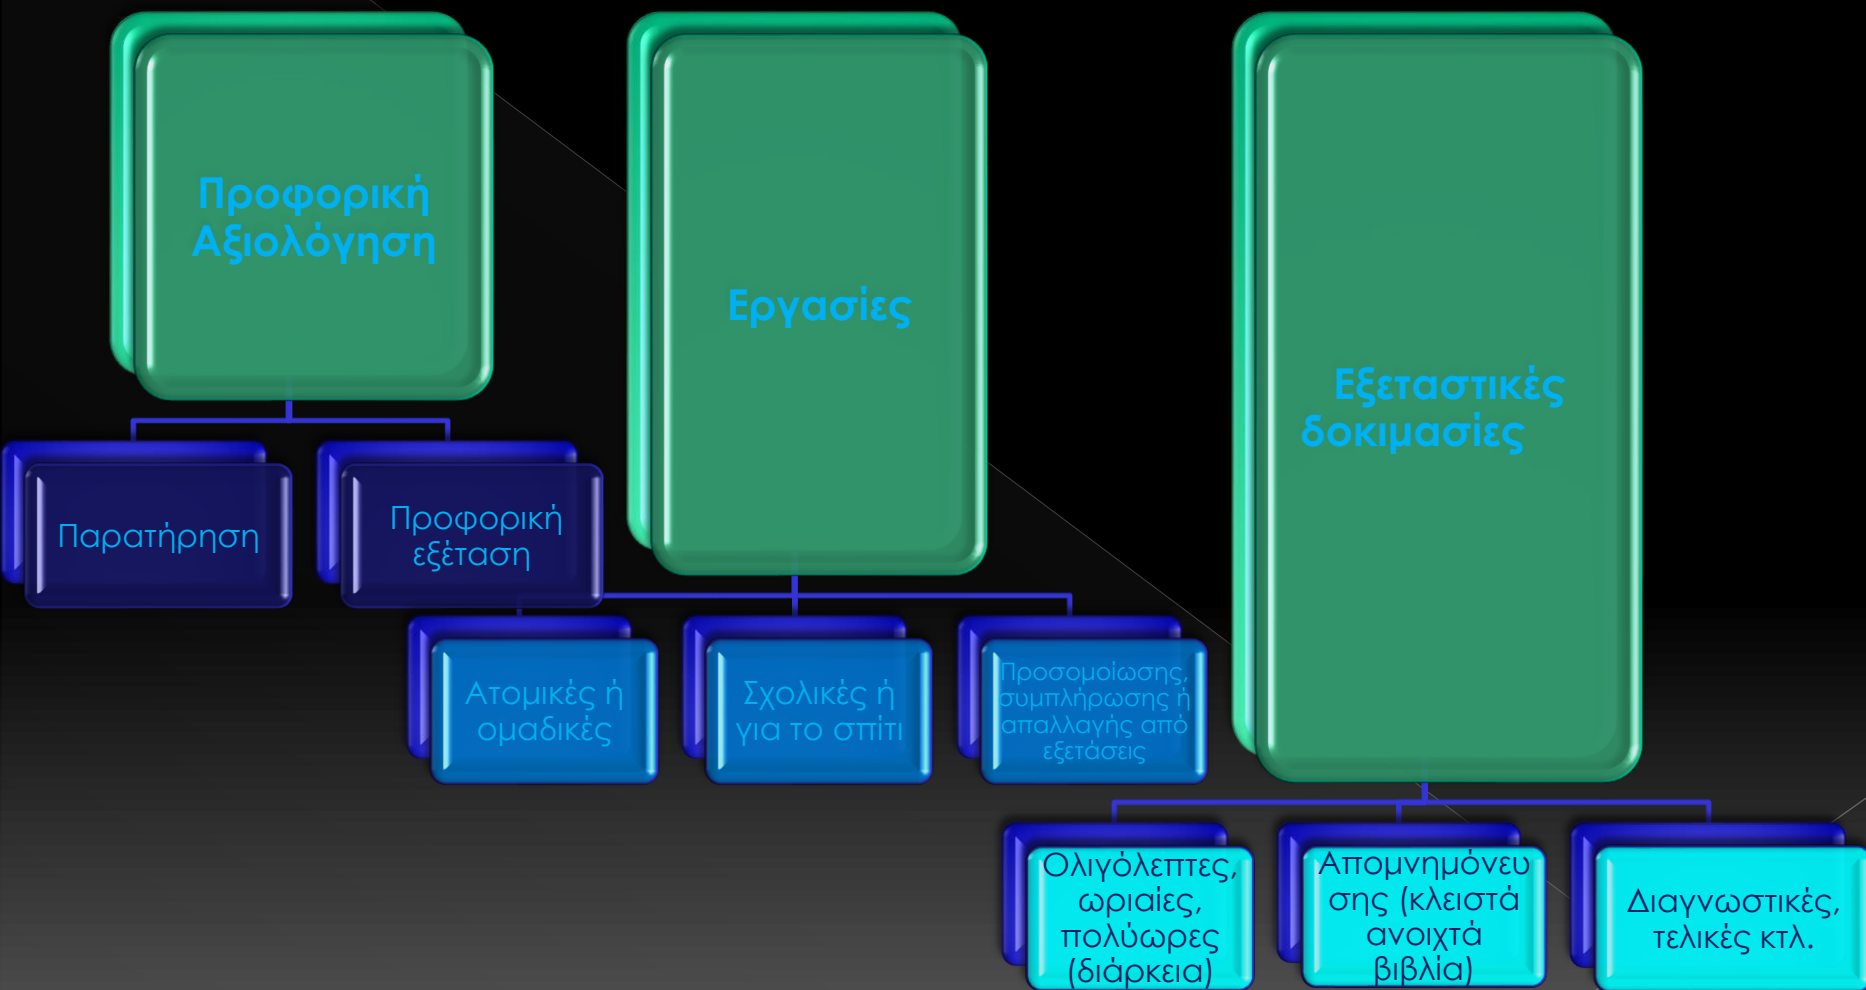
Προφορική Αξιολόγηση

Παρατήρηση

Προφορική εξέταση

Εργασίες

Ατομικές ή ομαδικές

Σχολικές ή για το σπίτι

Προσομοίωσης, συμπλήρωσης ή απαλλαγής από εξετάσεις

Εξεταστικές δοκιμασίες

Ολιγόλεπτες, ωριαίες, πολύωρες (διάρκεια)

Απομνημόνευσης (κλειστά ανοιχτά βιβλία)

Διαγνωστικές, τελικές κτλ.